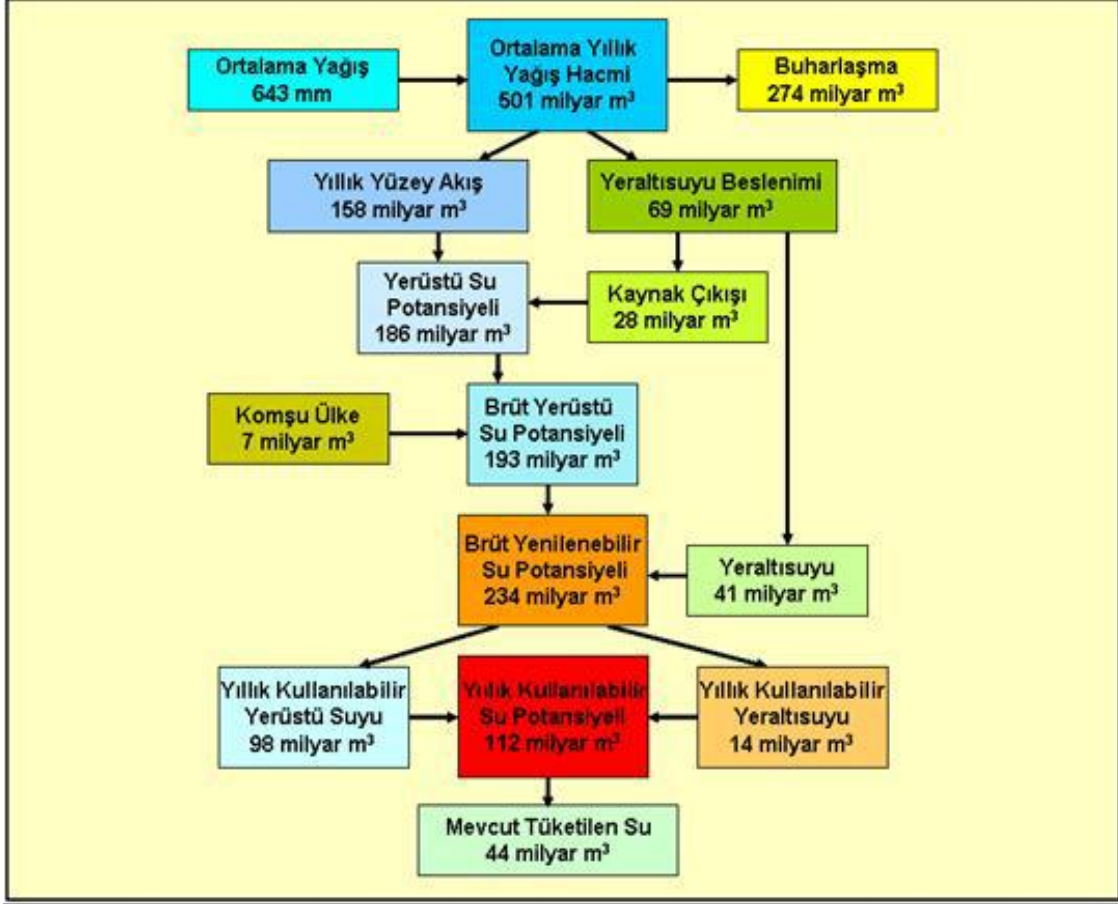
Ortalama Yağış
643 mm

Ortalama Yıllık
Yağış Hacmi
501 milyar $m^3$

Buharlaşma
274 milyar $m^3$

Yıllık Yüzey Akış
158 milyar $m^3$

Yeraltısuyu Beslenimi
69 milyar $m^3$

Yerüstü Su
Potansiyeli
186 milyar $m^3$

Kaynak Çıkışı
28 milyar $m^3$

Komşu Ülke
7 milyar $m^3$

Brüt Yerüstü
Su Potansiyeli
193 milyar $m^3$

Brüt Yenilenebilir
Su Potansiyeli
234 milyar $m^3$

Yeraltısuyu
41 milyar $m^3$

Yıllık Kullanılabilir
Yerüstü Suyu
98 milyar $m^3$

Yıllık Kullanılabilir
Su Potansiyeli
112 milyar $m^3$

Yıllık Kullanılabilir
Yeraltısuyu
14 milyar $m^3$

Mevcut Tüketilen Su
44 milyar $m^3$